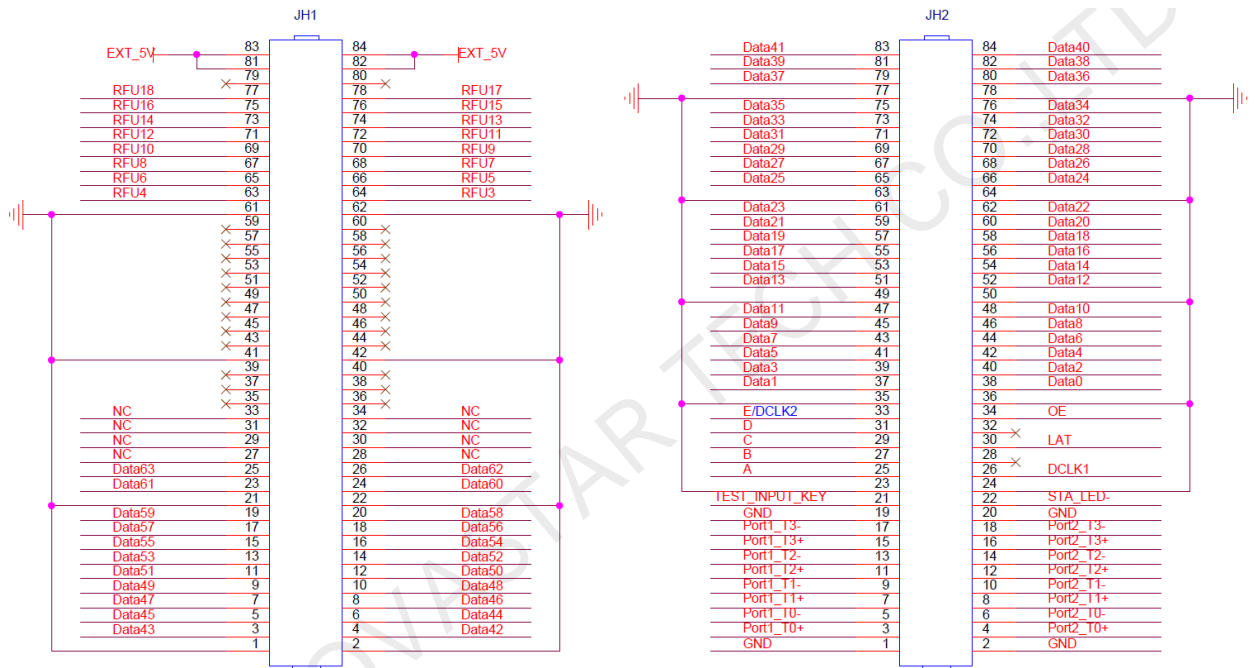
JH1

| Left label | Pin | Pin | Right label |
|---|---|---|---|
| EXT_5V | 83 | 84 | EXT_5V |
| | 81 | 82 | |
| | 79 | 80 | |
| RFU18 | 77 | 78 | RFU17 |
| RFU16 | 75 | 76 | RFU15 |
| RFU14 | 73 | 74 | RFU13 |
| RFU12 | 71 | 72 | RFU11 |
| RFU10 | 69 | 70 | RFU9 |
| RFU8 | 67 | 68 | RFU7 |
| RFU6 | 65 | 66 | RFU5 |
| RFU4 | 63 | 64 | RFU3 |
| | 61 | 62 | |
| | 59 | 60 | |
| | 57 | 58 | |
| | 55 | 56 | |
| | 53 | 54 | |
| | 51 | 52 | |
| | 49 | 50 | |
| | 47 | 48 | |
| | 45 | 46 | |
| | 43 | 44 | |
| | 41 | 42 | |
| | 39 | 40 | |
| | 37 | 38 | |
| | 35 | 36 | |
| NC | 33 | 34 | NC |
| NC | 31 | 32 | NC |
| NC | 29 | 30 | NC |
| NC | 27 | 28 | NC |
| Data63 | 25 | 26 | Data62 |
| Data61 | 23 | 24 | Data60 |
| | 21 | 22 | |
| Data59 | 19 | 20 | Data58 |
| Data57 | 17 | 18 | Data56 |
| Data55 | 15 | 16 | Data54 |
| Data53 | 13 | 14 | Data52 |
| Data51 | 11 | 12 | Data50 |
| Data49 | 9 | 10 | Data48 |
| Data47 | 7 | 8 | Data46 |
| Data45 | 5 | 6 | Data44 |
| Data43 | 3 | 4 | Data42 |
| | 1 | 2 | |

JH2

| Left label | Pin | Pin | Right label |
|---|---|---|---|
| Data41 | 83 | 84 | Data40 |
| Data39 | 81 | 82 | Data38 |
| Data37 | 79 | 80 | Data36 |
| | 77 | 78 | |
| Data35 | 75 | 76 | Data34 |
| Data33 | 73 | 74 | Data32 |
| Data31 | 71 | 72 | Data30 |
| Data29 | 69 | 70 | Data28 |
| Data27 | 67 | 68 | Data26 |
| Data25 | 65 | 66 | Data24 |
| | 63 | 64 | |
| Data23 | 61 | 62 | Data22 |
| Data21 | 59 | 60 | Data20 |
| Data19 | 57 | 58 | Data18 |
| Data17 | 55 | 56 | Data16 |
| Data15 | 53 | 54 | Data14 |
| Data13 | 51 | 52 | Data12 |
| | 49 | 50 | |
| Data11 | 47 | 48 | Data10 |
| Data9 | 45 | 46 | Data8 |
| Data7 | 43 | 44 | Data6 |
| Data5 | 41 | 42 | Data4 |
| Data3 | 39 | 40 | Data2 |
| Data1 | 37 | 38 | Data0 |
| | 35 | 36 | |
| E/DCLK2 | 33 | 34 | OE |
| D | 31 | 32 | |
| C | 29 | 30 | LAT |
| B | 27 | 28 | |
| A | 25 | 26 | DCLK1 |
| | 23 | 24 | |
| TEST_INPUT_KEY | 21 | 22 | STA_LED- |
| GND | 19 | 20 | GND |
| Port1_T3- | 17 | 18 | Port2_T3- |
| Port1_T3+ | 15 | 16 | Port2_T3+ |
| Port1_T2- | 13 | 14 | Port2_T2- |
| Port1_T2+ | 11 | 12 | Port2_T2+ |
| Port1_T1- | 9 | 10 | Port2_T1- |
| Port1_T1+ | 7 | 8 | Port2_T1+ |
| Port1_T0- | 5 | 6 | Port2_T0- |
| Port1_T0+ | 3 | 4 | Port2_T0+ |
| GND | 1 | 2 | GND |

NOVASTAR TECH CO.,LTD